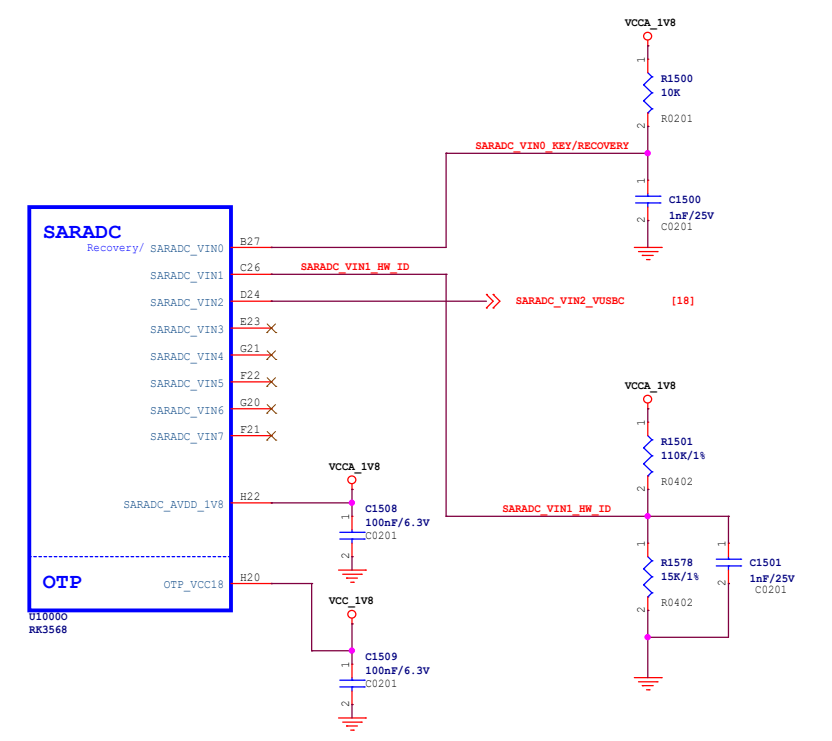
VCCA_1V8

1

R1500
10K

2

R0201

SARADC_VIN0_KEY/RECOVERY

1

C1500

2

1nF/25V
C0201

SARADC

Recovery/ SARADC_VIN0
SARADC_VIN1
SARADC_VIN2
SARADC_VIN3
SARADC_VIN4
SARADC_VIN5
SARADC_VIN6
SARADC_VIN7

B27
C26
D24
E23
G21
F22
G20
F21

SARADC_VIN1_HW_ID

SARADC_VIN2_VUSBC [18]

VCCA_1V8

1

R1501
110K/1%

2

R0402

SARADC_AVDD_1V8

H22

VCCA_1V8

1

C1508
100nF/6.3V
C0201

2

SARADC_VIN1_HW_ID

1

R1578
15K/1%

2

R0402

C1501
1nF/25V
C0201

1

2

OTP

OTP_VCC18

H20

VCC_1V8

1

C1509
100nF/6.3V
C0201

2

U1000O
RK3568